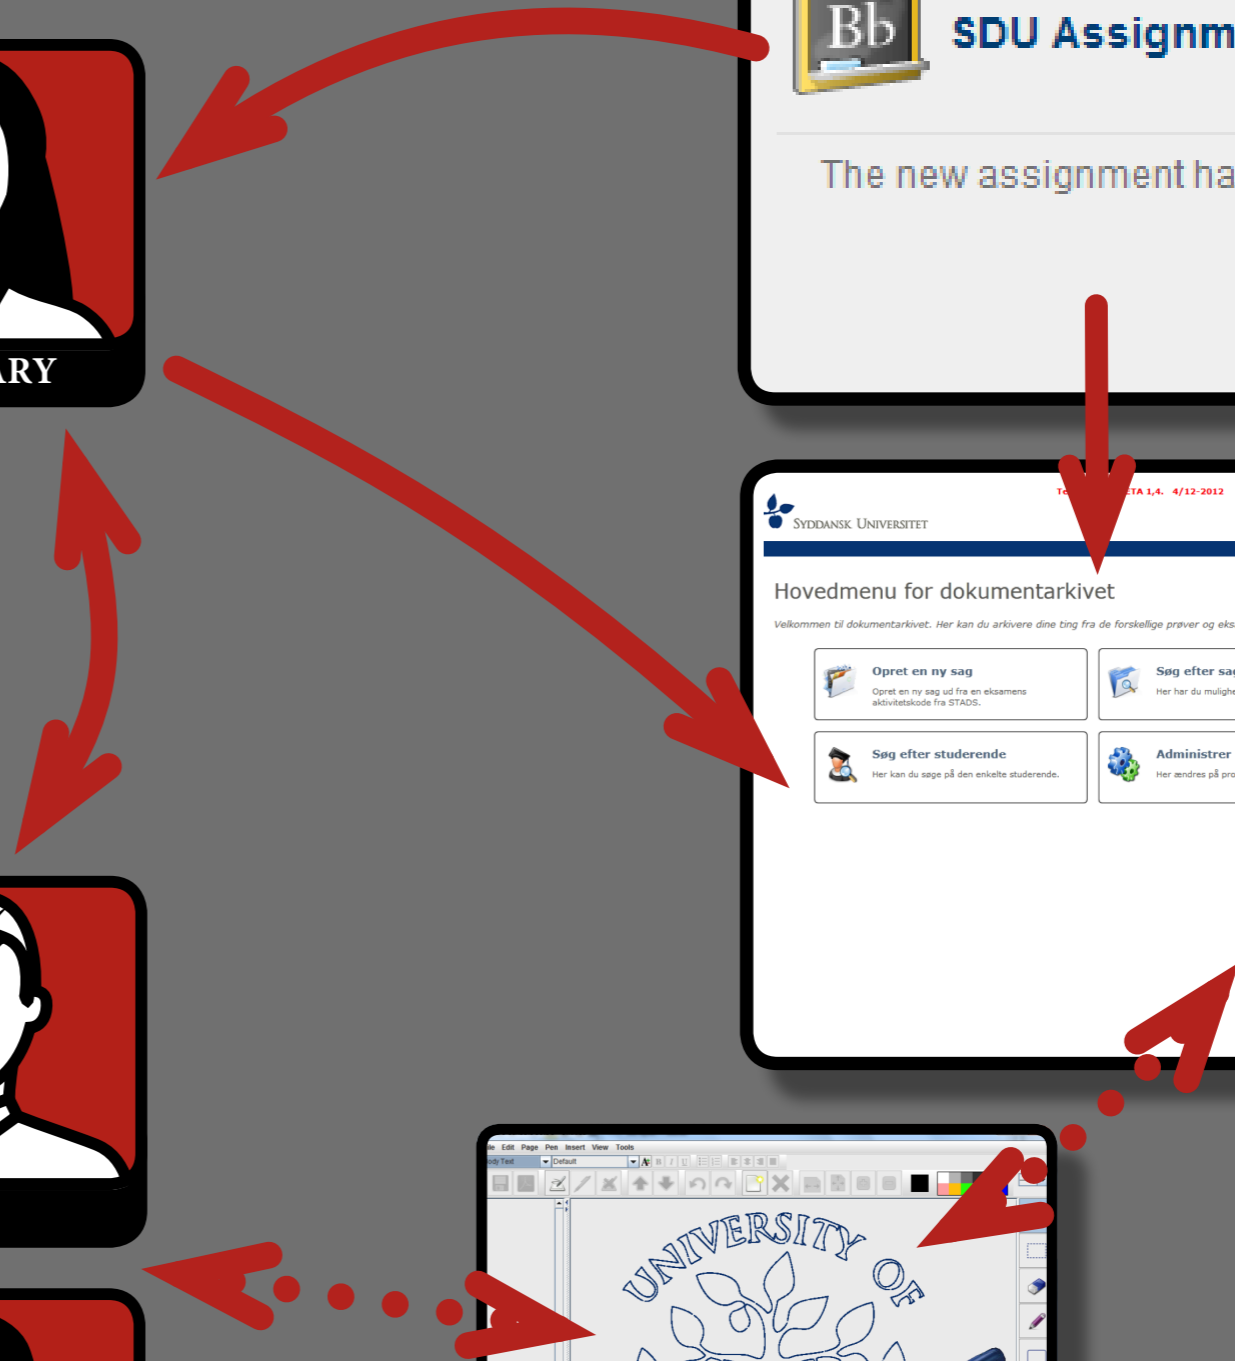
ARY

Bb SDU Assignm

The new assignment ha

Te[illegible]ETA 1,4. 4/12-2012

Syddansk Universitet

Hovedmenu for dokumentarkivet

Velkommen til dokumentarkivet. Her kan du arkivere dine ting fra de forskellige prøver og eks

Opret en ny sag
Opret en ny sag ud fra en eksamens aktivitetskode fra STADS.

Søg efter sag
Her har du mulighe

Søg efter studerende
Her kan du søge på den enkelte studerende.

Administrer
Her ændres på pro

le Edit Page Pen Insert View Tools

ody Text

Default

UNIVERSITY OF